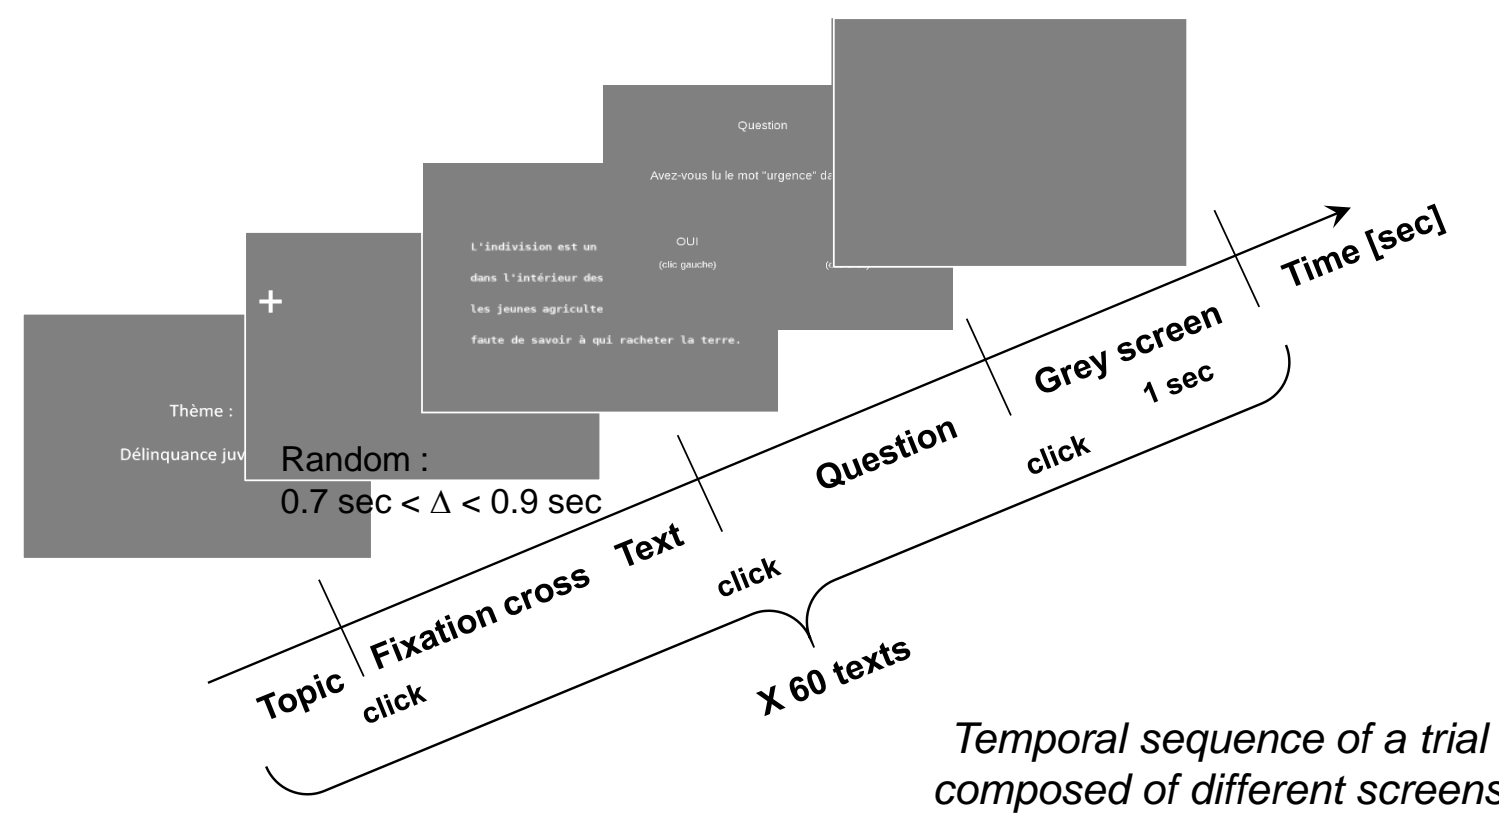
Question

Avez-vous lu le mot "urgence" da

OUI
(clic gauche)

(c

L'indivision est un
dans l'intérieur des
les jeunes agriculte
faute de savoir à qui racheter la terre.

+

Thème :

Délinquance juv

Random :
0.7 sec < $\Delta$ < 0.9 sec

Time [sec]

Grey screen
1 sec

Question

click

Text

click

Topic

Fixation cross

click

X 60 texts

Temporal sequence of a trial
composed of different screens